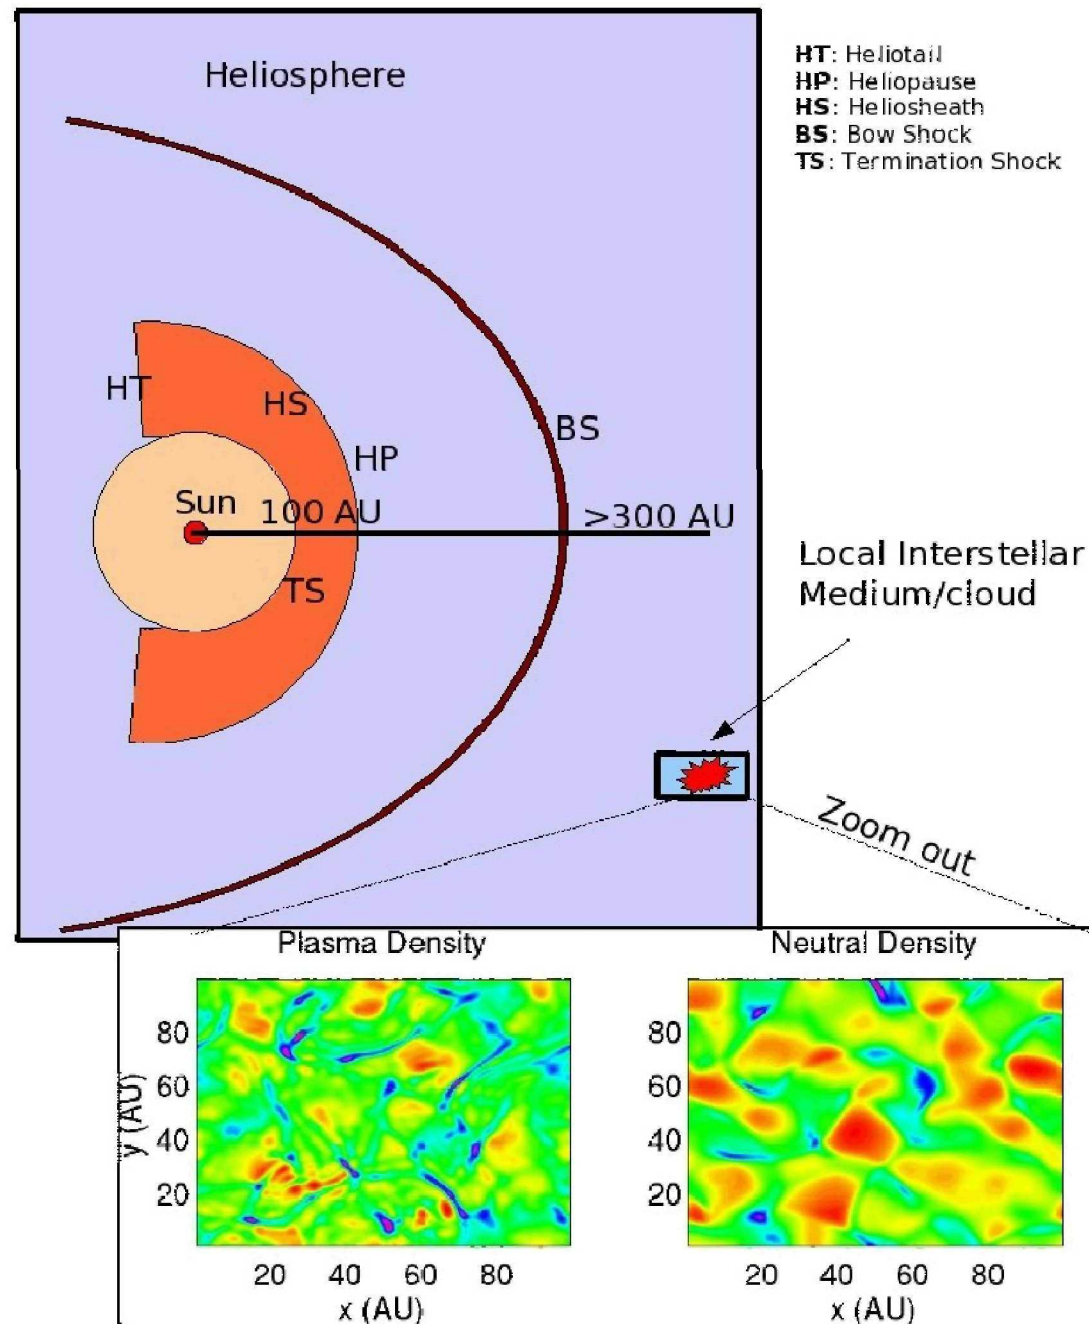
Heliosphere

HT: Heliotail
HP: Heliopause
HS: Heliosheath
BS: Bow Shock
TS: Termination Shock

HT
HS
HP
BS
Sun
100 AU
>300 AU
TS

Local Interstellar Medium/cloud

Zoom out

Plasma Density

Neutral Density

y (AU)
80
60
40
20
20 40 60 80
x (AU)

80
60
40
20
20 40 60 80
x (AU)